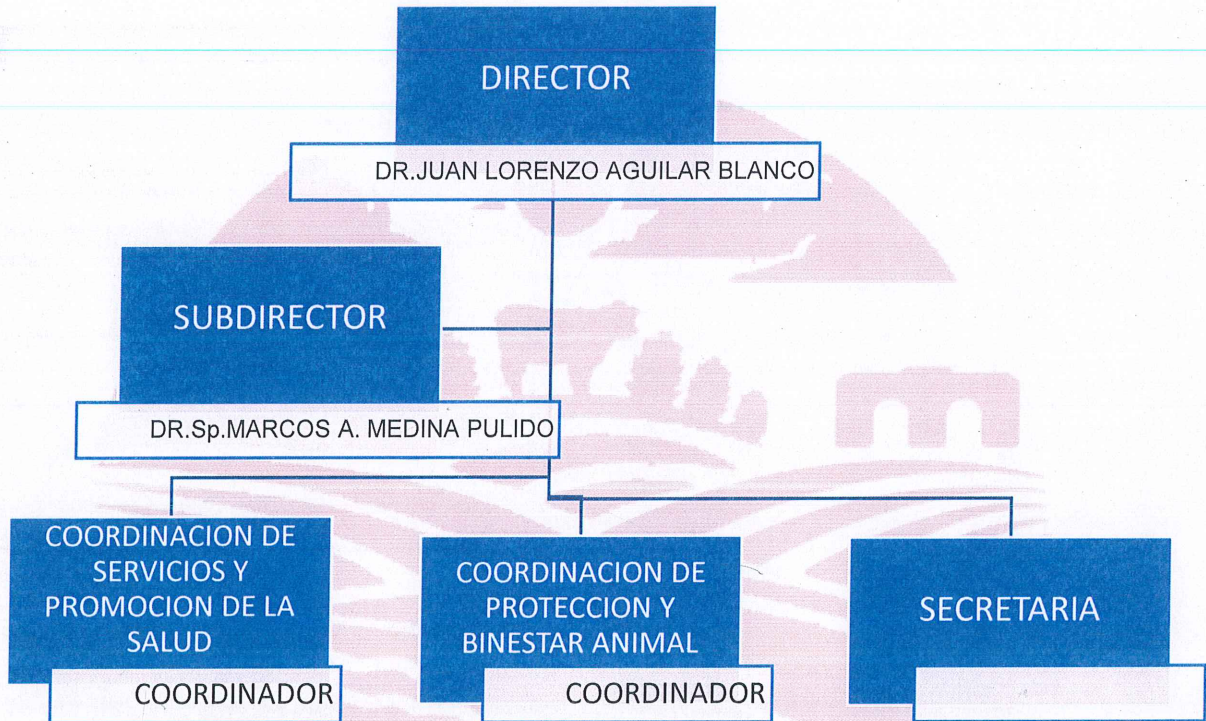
DIRECTOR

DR.JUAN LORENZO AGUILAR BLANCO

SUBDIRECTOR

DR.Sp.MARCOS A. MEDINA PULIDO

COORDINACION DE SERVICIOS Y PROMOCION DE LA SALUD

COORDINADOR

COORDINACION DE PROTECCION Y BINESTAR ANIMAL

COORDINADOR

SECRETARIA